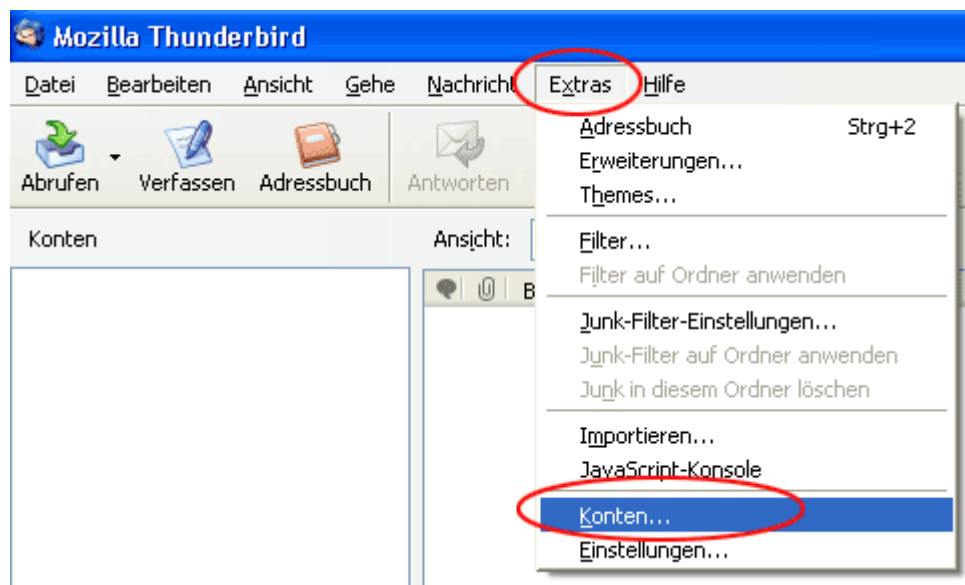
Mozilla Thunderbird

Datei Bearbeiten Ansicht Gehe Nachricht Extras Hilfe

Abrufen Verfassen Adressbuch Antworten

Konten

Ansicht:

B

Adressbuch Strg+2
Erweiterungen...
Themes...
Filter...
Filter auf Ordner anwenden
Junk-Filter-Einstellungen...
Junk-Filter auf Ordner anwenden
Junk in diesem Ordner löschen
Importieren...
JavaScript-Konsole
Konten...
Einstellungen...